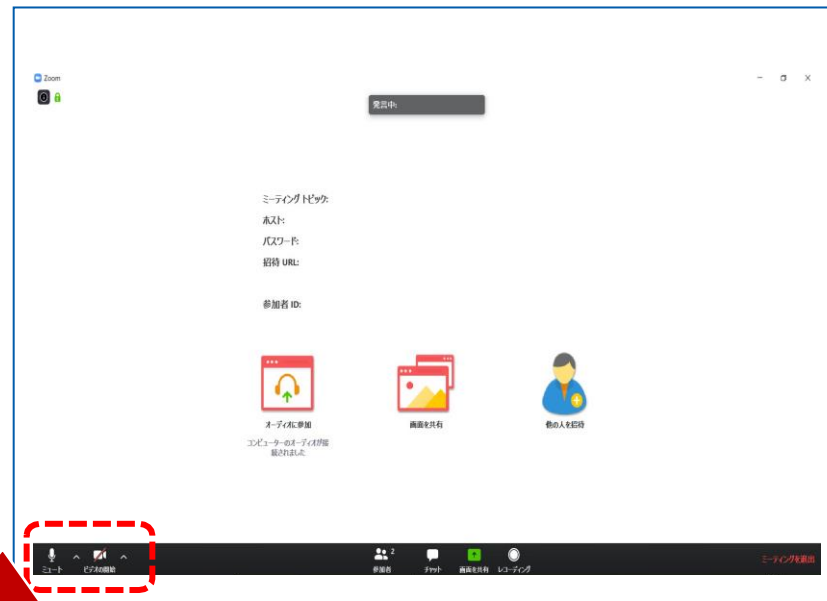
Zoom

発言中:

ミーティングトピック:
ホスト:
パスワード:
招待 URL:

参加者 ID:

オーディオに参加
コンピューターのオーディオが接続されました

画面を共有

他の人を招待

ミュート
ビデオの開始

参加者 2
チャット
画面を共有
レコーディング

ミーティングを退出